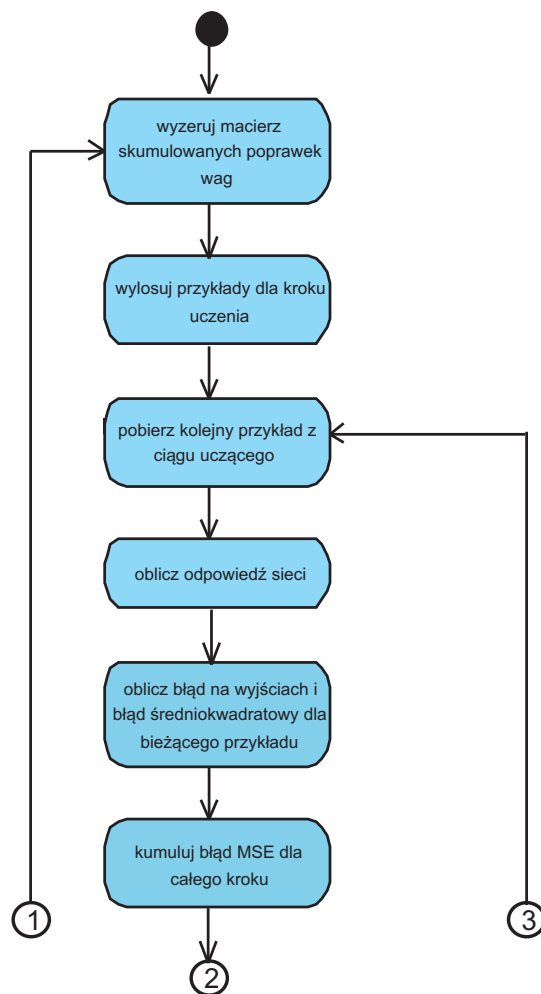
wyzeruj macierz skumulowanych poprawek wag

wylosuj przykłady dla kroku uczenia

pobierz kolejny przykład z ciągu uczącego

oblicz odpowiedź sieci

oblicz błąd na wyjściach i błąd średniokwadratowy dla bieżącego przykładu

kumuluj błąd MSE dla całego kroku

1

2

3